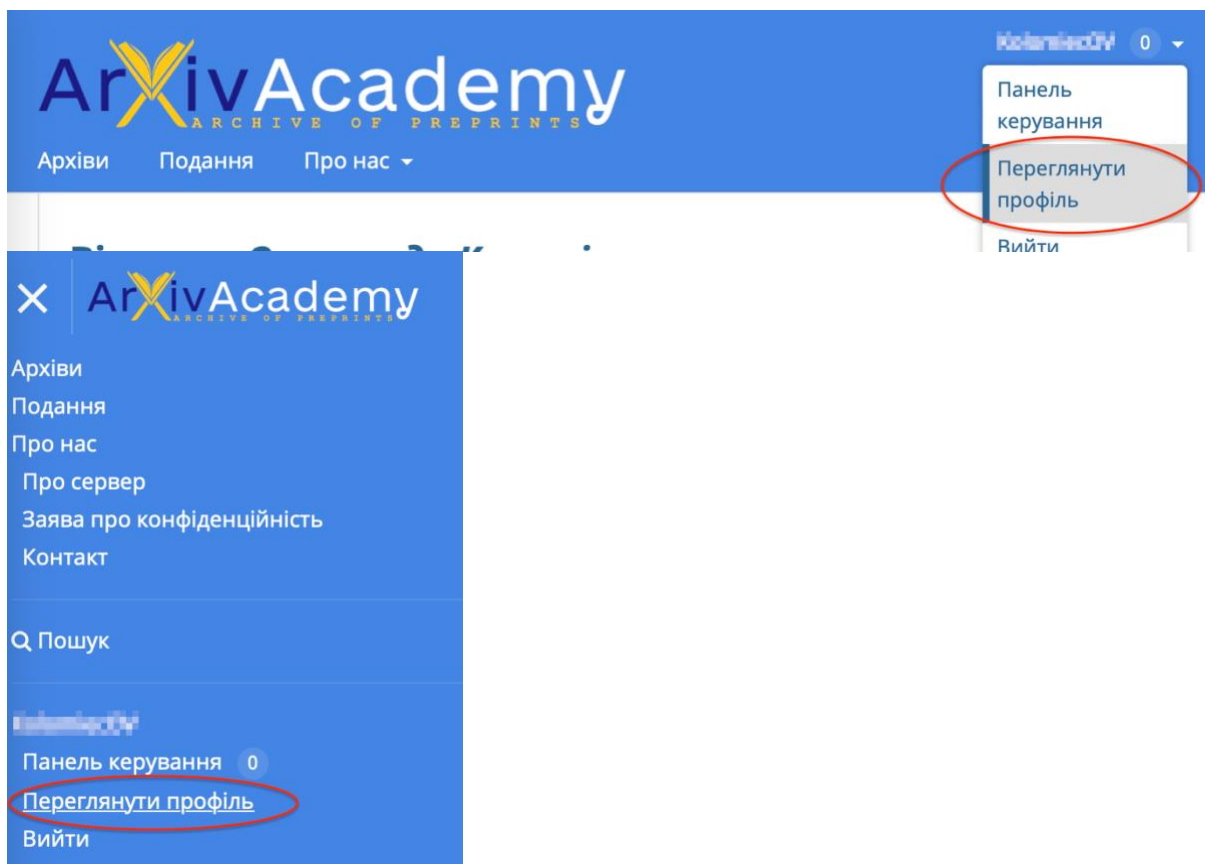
ArXivAcademy
ARCHIVE OF PREPRINTS

Архіви Подання Про нас

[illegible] 0

Панель керування
Переглянути профіль
Вийти

ArXivAcademy
ARCHIVE OF PREPRINTS

Архіви
Подання
Про нас
Про сервер
Заява про конфіденційність
Контакт

Пошук

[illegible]
Панель керування 0
Переглянути профіль
Вийти